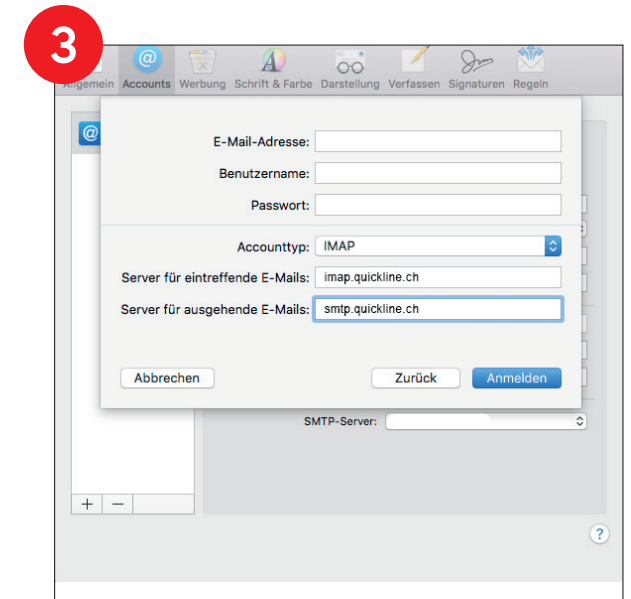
3

Allgemein Accounts Werbung Schrift & Farbe Darstellung Verfassen Signaturen Regeln

E-Mail-Adresse:

Benutzername:

Passwort:

Accounttyp: IMAP

Server für eintreffende E-Mails: imap.quickline.ch

Server für ausgehende E-Mails: smtp.quickline.ch

Abbrechen

Zurück

Anmelden

SMTP-Server:

+ −

?